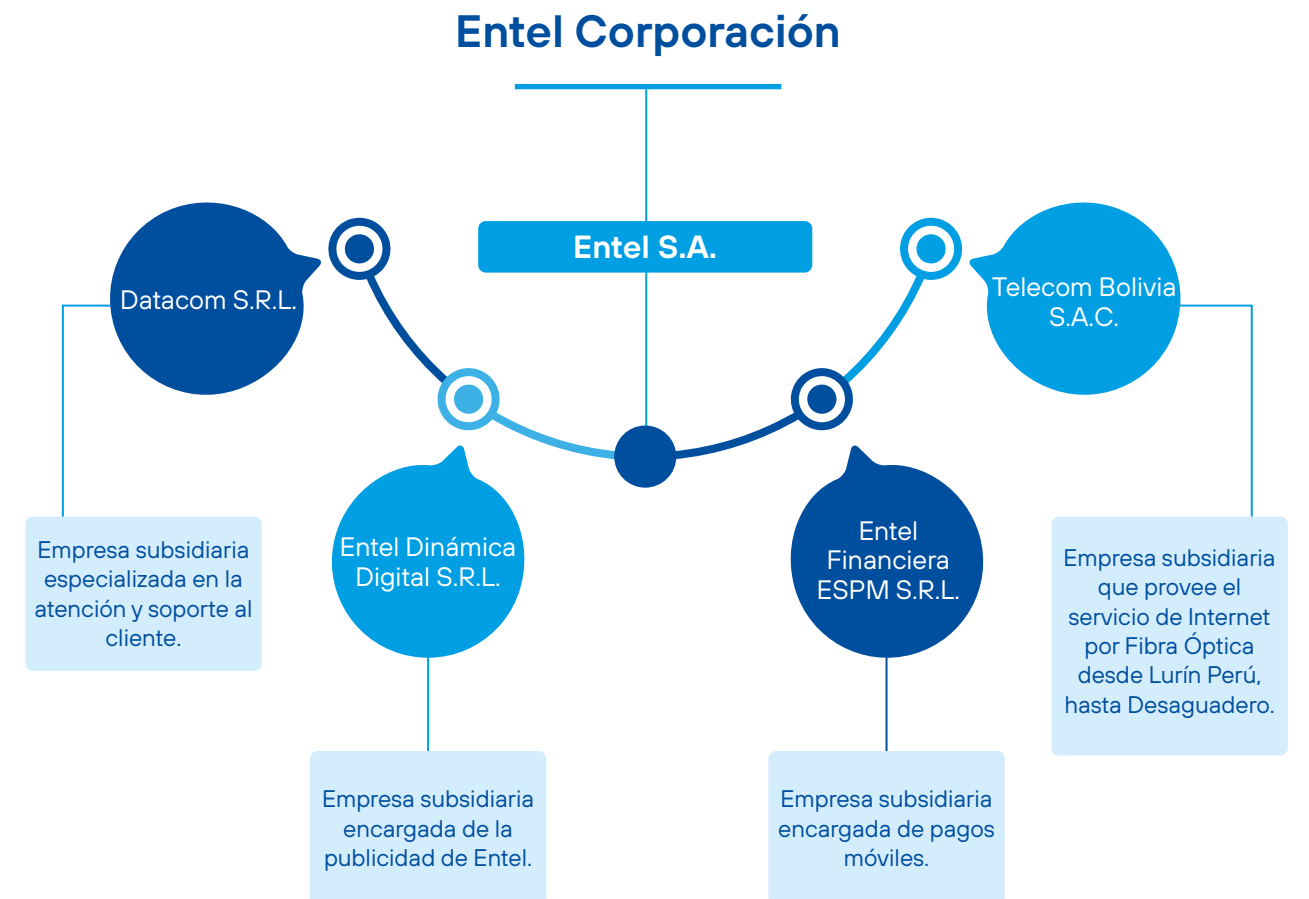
Entel Corporación

Entel S.A.

Datacom S.R.L.

Empresa subsidiaria especializada en la atención y soporte al cliente.

Entel Dinámica Digital S.R.L.

Empresa subsidiaria encargada de la publicidad de Entel.

Entel Financiera ESPM S.R.L.

Empresa subsidiaria encargada de pagos móviles.

Telecom Bolivia S.A.C.

Empresa subsidiaria que provee el servicio de Internet por Fibra Óptica desde Lurín Perú, hasta Desaguadero.